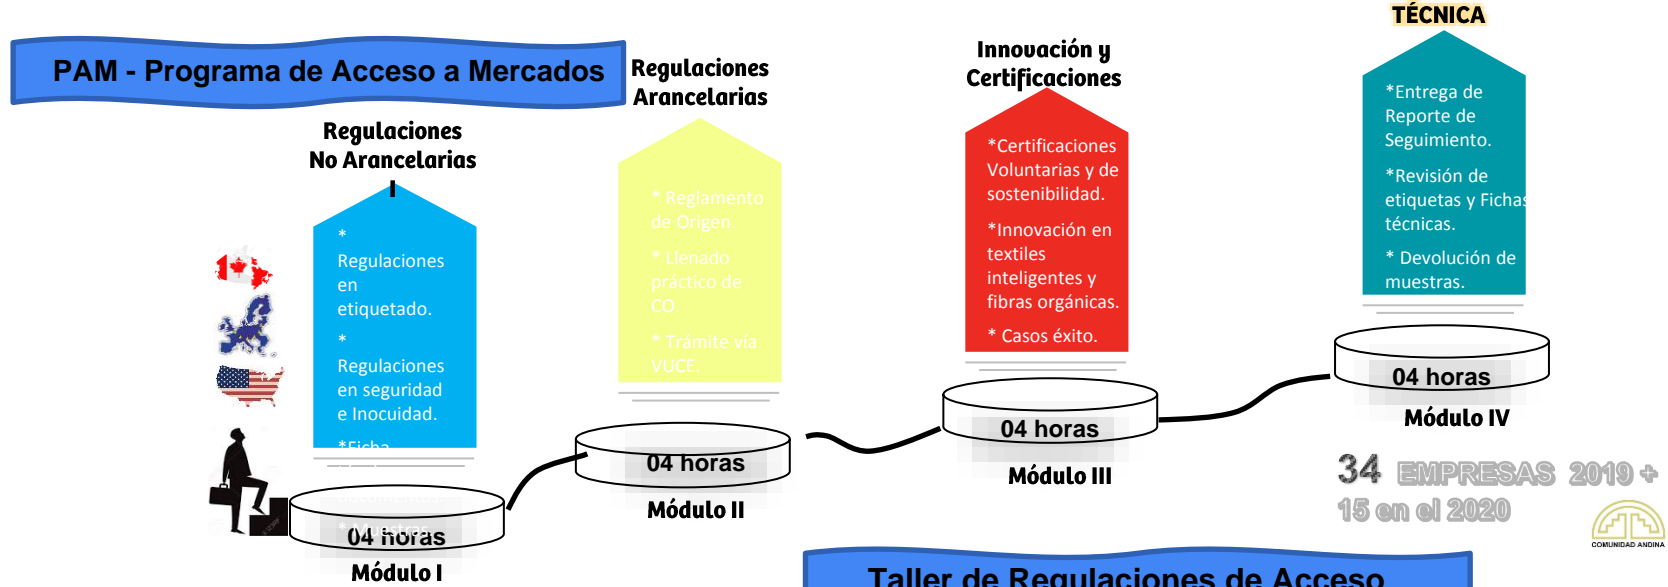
TÉCNICA

PAM - Programa de Acceso a Mercados

Regulaciones Arancelarias

Innovación y Certificaciones

Regulaciones No Arancelarias

*Entrega de Reporte de Seguimiento.

*Revisión de etiquetas y Fichas técnicas.

* Devolución de muestras.

*Certificaciones Voluntarias y de sostenibilidad.

*Innovación en textiles inteligentes y fibras orgánicas.

* Casos éxito.

* Reglamento de Origen.

* Llenado práctico de CO.

* Trámite vía VUCE.

* Regulaciones en etiquetado.

* Regulaciones en seguridad e Inocuidad.

*Ficha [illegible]

* Muestras

04 horas
Módulo IV

04 horas
Módulo III

04 horas
Módulo II

04 horas
Módulo I

34 EMPRESAS 2019 + 15 en el 2020

COMUNIDAD ANDINA

Taller de Regulaciones de Acceso